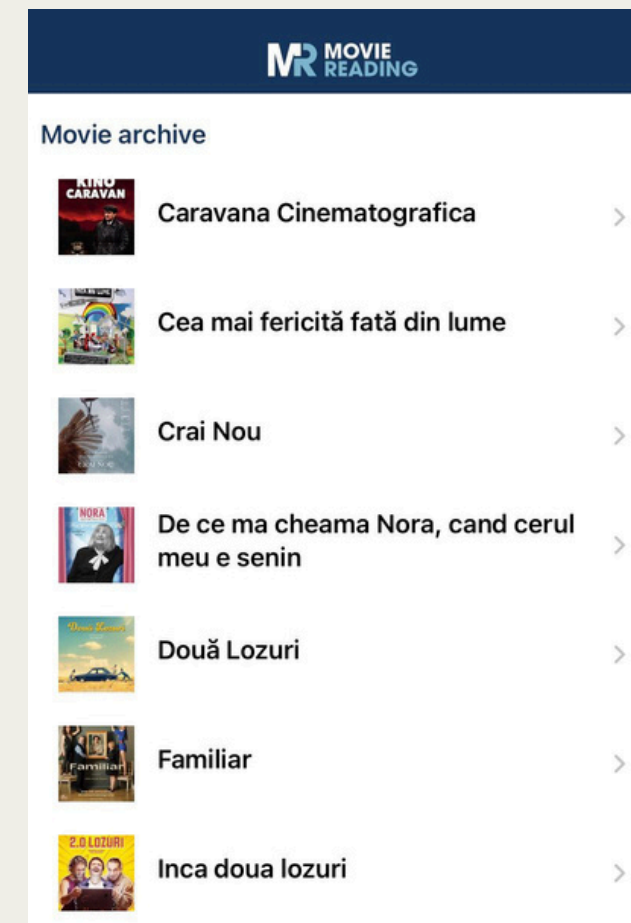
MR MOVIE READING

Movie archive

KINO CARAVAN

Caravana Cinematografica

Cea mai fericită fată din lume

Crai Nou

NORA

De ce ma cheama Nora, cand cerul meu e senin

Două Lozuri

Două Lozuri

Familiar

Familiar

2.0 LOZURI

Inca doua lozuri